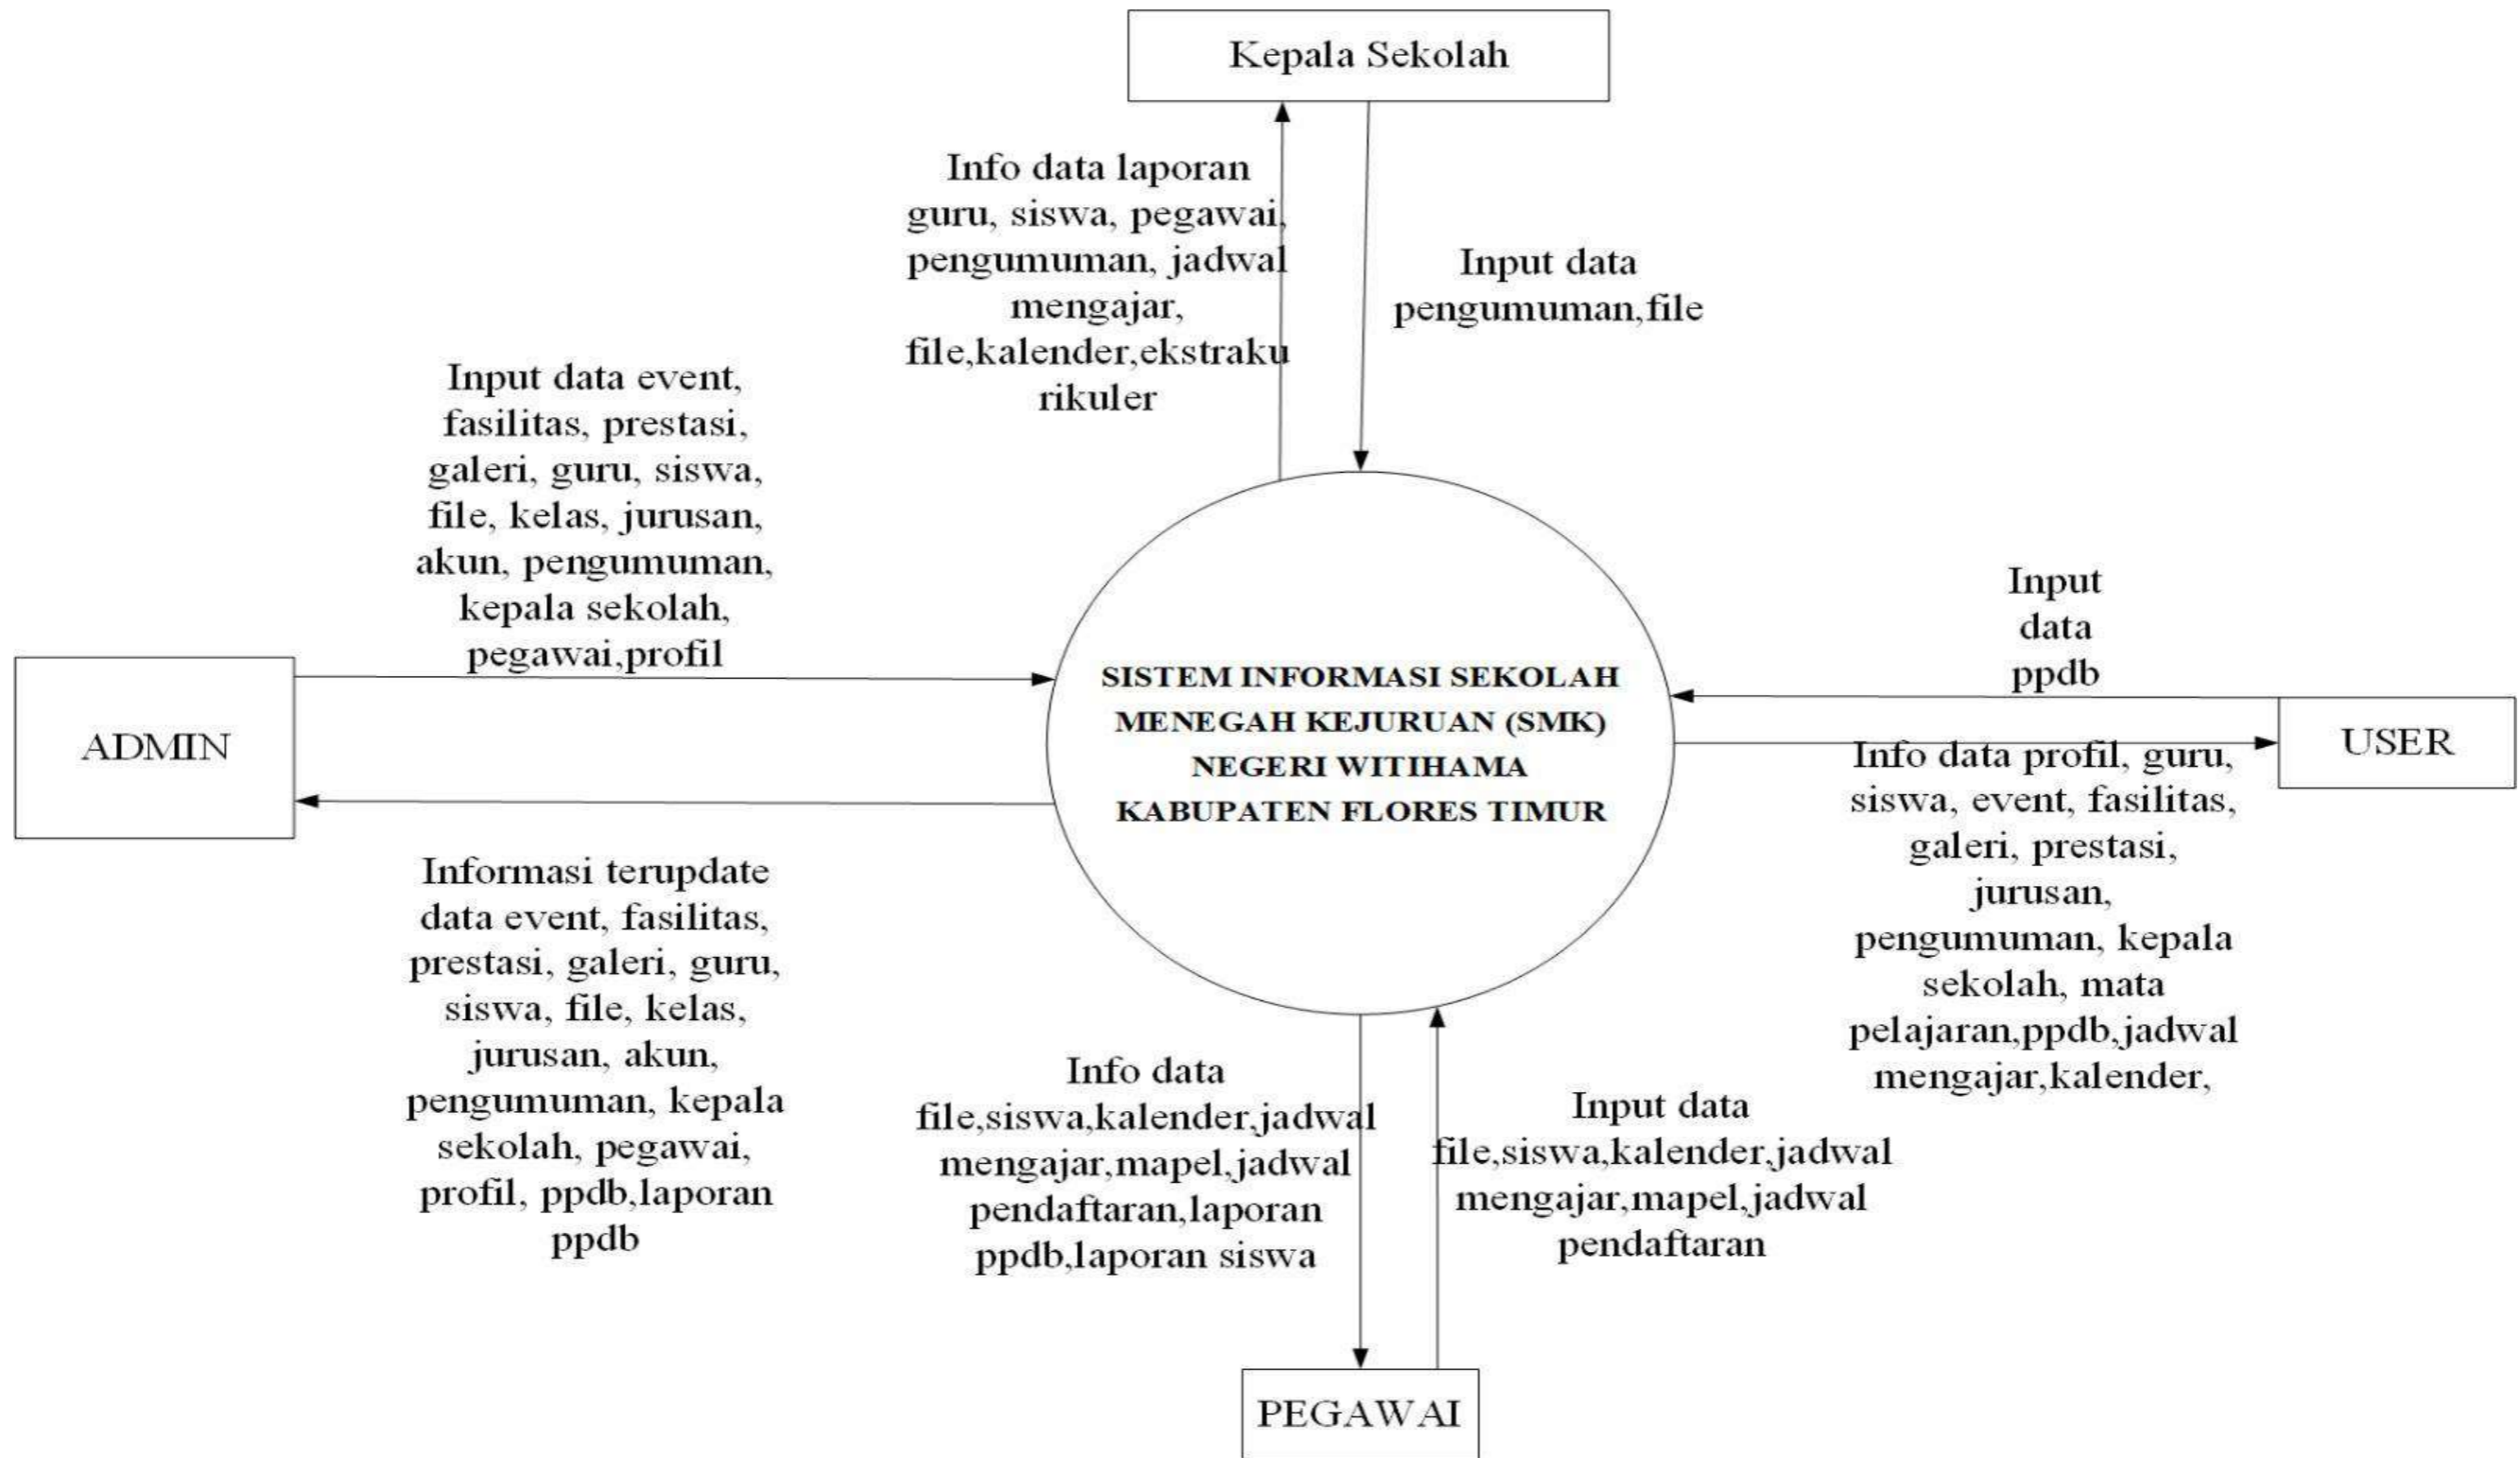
Kepala Sekolah

Info data laporan guru, siswa, pegawai, pengumuman, jadwal mengajar, file,kalender,ekstrakurikuler

Input data pengumuman,file

Input data event, fasilitas, prestasi, galeri, guru, siswa, file, kelas, jurusan, akun, pengumuman, kepala sekolah, pegawai,profil

ADMIN

SISTEM INFORMASI SEKOLAH MENEGAH KEJURUAN (SMK) NEGERI WITIHAMA KABUPATEN FLORES TIMUR

Input data ppdb

USER

Info data profil, guru, siswa, event, fasilitas, galeri, prestasi, jurusan, pengumuman, kepala sekolah, mata pelajaran,ppdb,jadwal mengajar,kalender,

Informasi terupdate data event, fasilitas, prestasi, galeri, guru, siswa, file, kelas, jurusan, akun, pengumuman, kepala sekolah, pegawai, profil, ppdb,laporan ppdb

Info data file,siswa,kalender,jadwal mengajar,mapel,jadwal pendaftaran,laporan ppdb,laporan siswa

Input data file,siswa,kalender,jadwal mengajar,mapel,jadwal pendaftaran

PEGAWAI